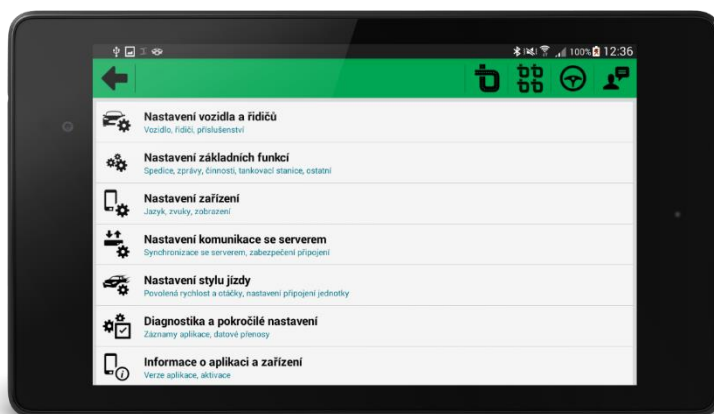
100% 12:36

Nastavení vozidla a řidičů
Vozidlo, řidiči, příslušenství

Nastavení základních funkcí
Spedice, zprávy, činnosti, tankovací stanice, ostatní

Nastavení zařízení
Jazyk, zvuky, zobrazení

Nastavení komunikace se serverem
Synchronizace se serverem, zabezpečení připojení

Nastavení stylu jízdy
Povolená rychlost a otáčky, nastavení připojení jednotky

Diagnostika a pokročilé nastavení
Záznamy aplikace, datové přenosy

Informace o aplikaci a zařízení
Verze aplikace, aktivace